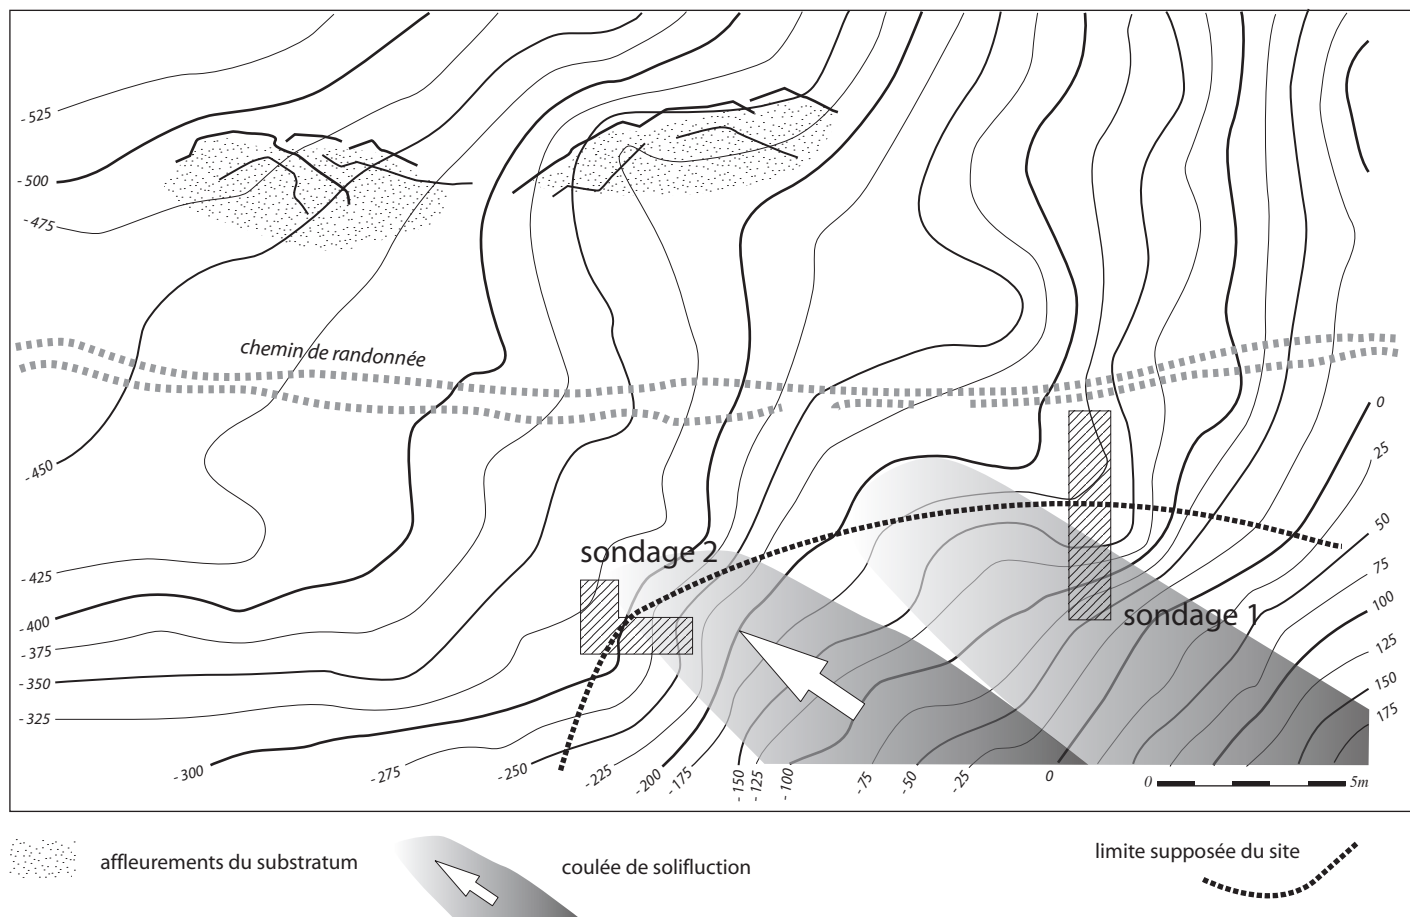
- 525
- 500
- 475
chemin de randonnée
- 450
- 425
- 400
- 375
- 350
- 325
- 300
- 275
- 250
- 225
- 200
- 175
- 150
- 125
- 100
- 75
- 50
- 25
0
sondage 2
sondage 1
0
25
50
75
100
125
150
175
0
5m

affleurements du substratum
coulée de solifluction
limite supposée du site